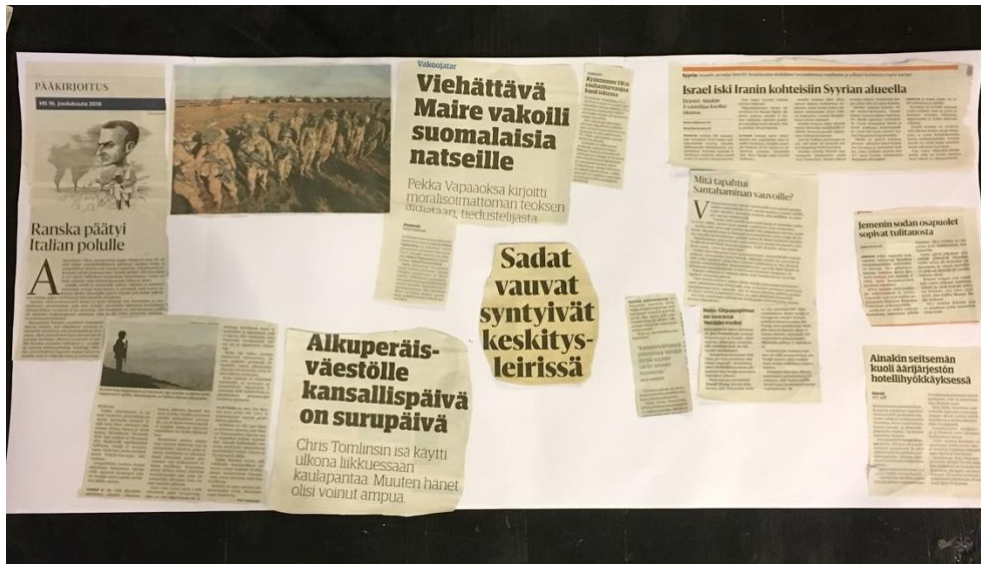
PÄÄKIRJOITUS

HS 16. joulukuuta 2018

Ranska päätyi Italian polulle

A

Vakoojatar

Viehättävä Maire vakoili suomalaisia natseille

Pekka Vapaavuoksa kirjoitti moralisoimattoman teoksen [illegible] tiedustelijasta

Sadat vauvat syntyivät keskitysleirissä

Alkuperäisväestölle kansallispäivä on surupäivä

Chris Tomlinsin isä käytti ulkona liikkuessaan kaulapantaa. Muuten hänet olisi voinut ampua

Syyria

Israel iski Iranin kohteisiin Syyrian alueella

Mitä tapahtui Santahaminan vauvoille?

V

Jemenin sodan osapuolet sopivat tulitauosta

Ainakin seitsemän kuoli ääriryhmän hotellihyökkäyksessä